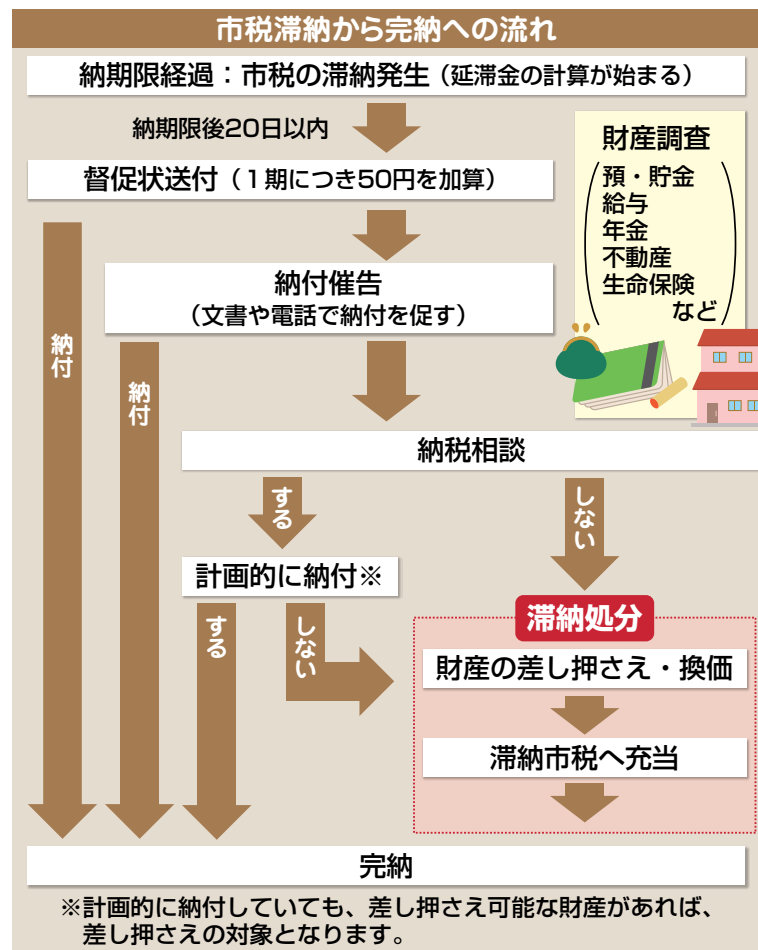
市税滞納から完納への流れ

納期限経過：市税の滞納発生（延滞金の計算が始まる）

納期限後20日以内

督促状送付（1期につき50円を加算）

財産調査

預・貯金
給与
年金
不動産
生命保険
など

納付

納付

納付催告
（文書や電話で納付を促す）

納税相談

する

しない

計画的に納付※

する

しない

滞納処分

財産の差し押さえ・換価

滞納市税へ充当

完納

※計画的に納付していても、差し押さえ可能な財産があれば、差し押さえの対象となります。